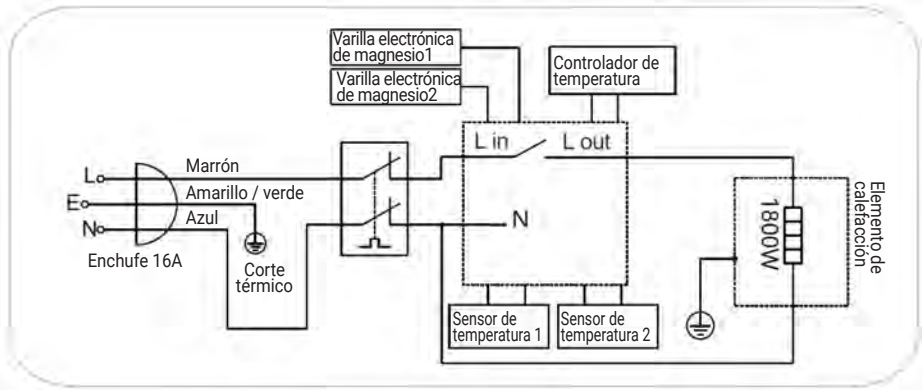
Varilla electrónica de magnesio1

Varilla electrónica de magnesio2

Controlador de temperatura

L in

L out

L

E

N

Marrón

Amarillo / verde

Azul

N

Enchufe 16A

Corte térmico

1800W

Elemento de calefacción

Sensor de temperatura 1

Sensor de temperatura 2